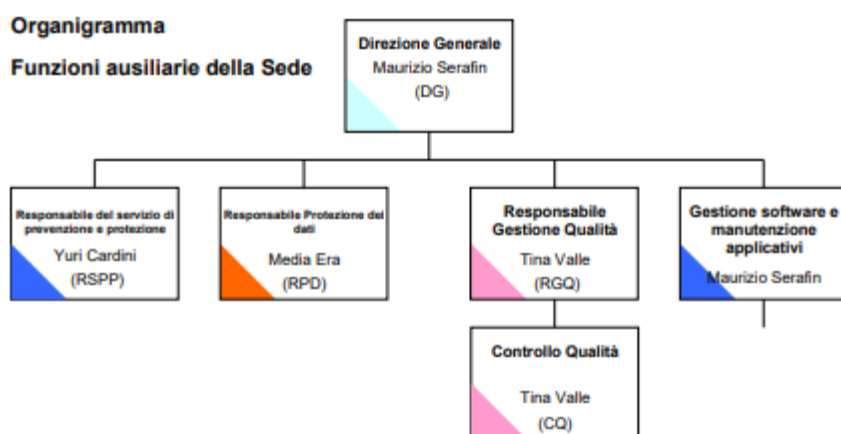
Organigramma

Funzioni ausiliarie della Sede

Direzione Generale
Maurizio Serafin
(DG)

Responsabile del servizio di prevenzione e protezione
Yuri Cardini
(RSPP)

Responsabile Protezione dei dati
Media Era
(RPD)

Responsabile Gestione Qualità
Tina Valle
(RGQ)

Gestione software e manutenzione applicativi
Maurizio Serafin

Controllo Qualità
Tina Valle
(CQ)